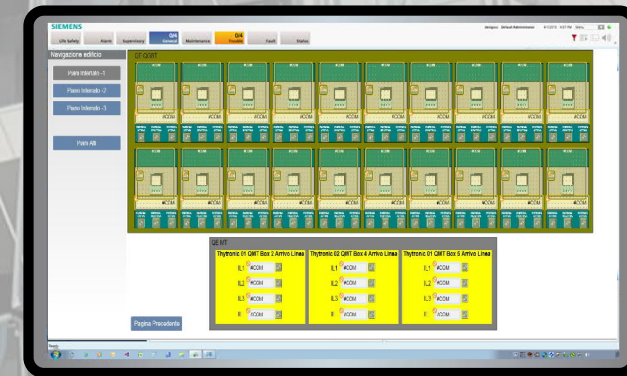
SIEMENS

Life Safety

Alarm

Supervisory

0/4
Comfort

Maintenance

0/4
Trouble

Fault

Status

Navigazione edificio

Piano Interrato -1

Piano Interrato -2

Piano Interrato -3

Piano Alti

QE QGBT

#COM

#COM

#COM

#COM

#COM

#COM

#COM

#COM

#COM

#COM

#COM

#COM

#COM

#COM

#COM

#COM

#COM

#COM

#COM

#COM

QE MT

Thytronic 01 QMT Box 2 Arrivo Linea

IL1 #COM

IL2 #COM

IL3 #COM

I0 #COM

Thytronic 02 QMT Box 4 Arrivo Linea

IL1 #COM

IL2 #COM

IL3 #COM

I0 #COM

Thytronic 01 QMT Box 5 Arrivo Linea

IL1 #COM

IL2 #COM

IL3 #COM

I0 #COM

Pagina Precedente